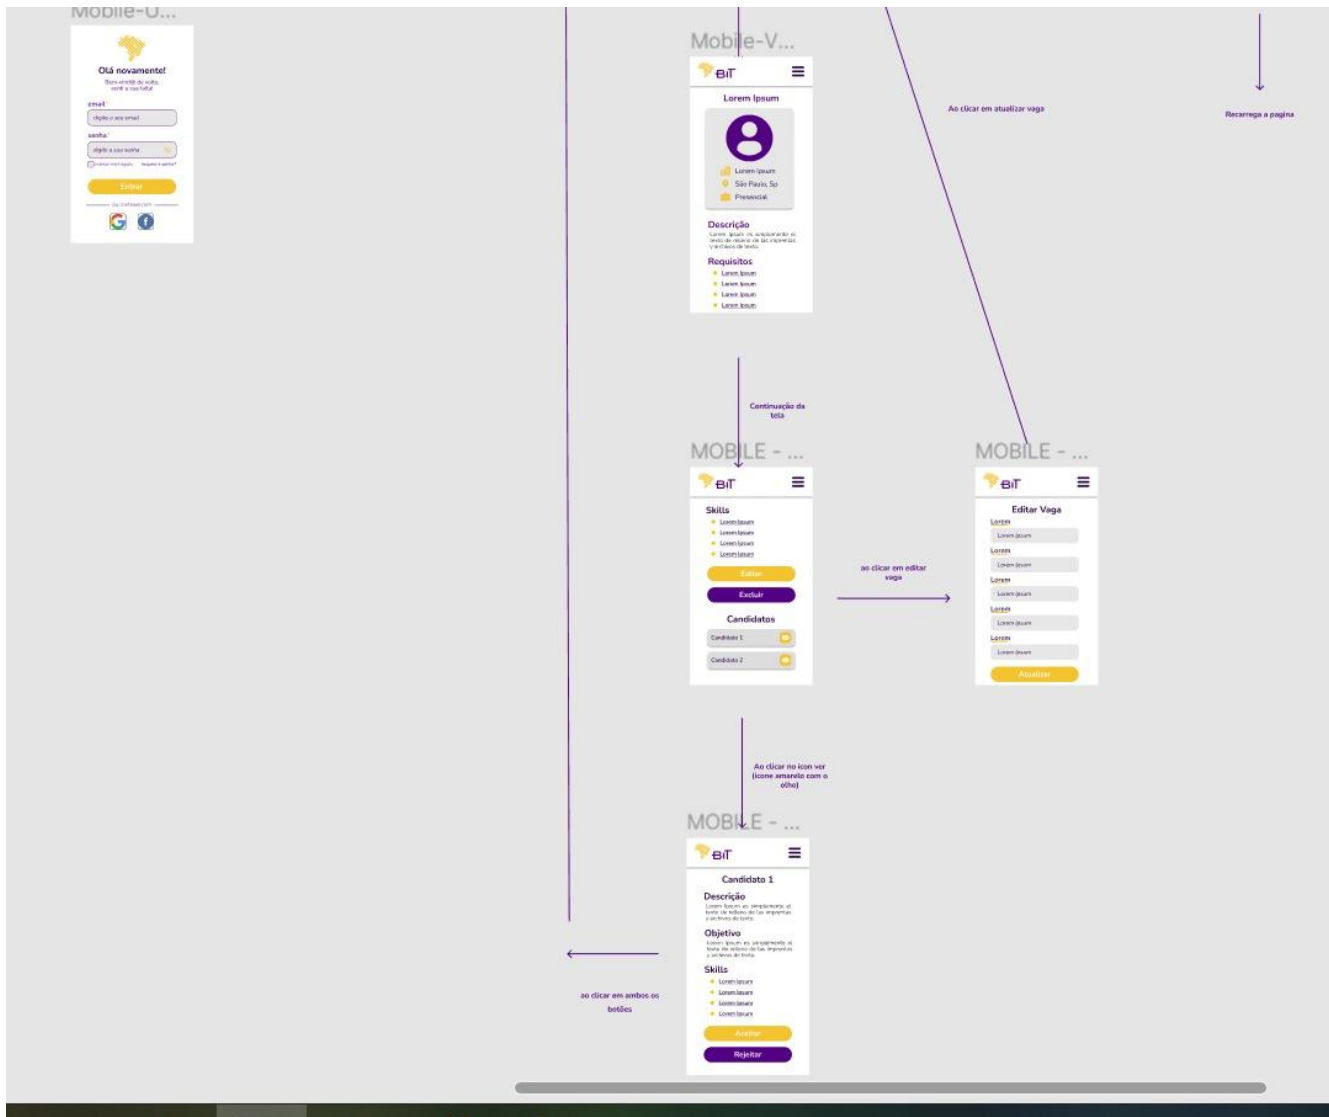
Mobile-U...

Olá novamente!
Bem-vindo de volta, sentimos a sua falta!
email*
digite o seu email
senha*
digite a sua senha
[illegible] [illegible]
Entrar
ou continue com

Mobile-V...

BiT
Lorem Ipsum
Lorem Ipsum
São Paulo, Sp
Presencial
Descrição
Lorem Ipsum es simplemente el texto de relleno de las imprentas y archivos de texto.
Requisitos
Lorem Ipsum
Lorem Ipsum
Lorem Ipsum
Lorem Ipsum

Ao clicar em atualizar vaga

Recarrega a pagina

Continuação da tela

MOBILE - ...

BiT
Skills
Lorem Ipsum
Lorem Ipsum
Lorem Ipsum
Lorem Ipsum
Editar
Excluir
Candidatos
Candidato 1
Candidato 2

ao clicar em editar vaga

MOBILE - ...

BiT
Editar Vaga
Lorem
Lorem Ipsum
Lorem
Lorem Ipsum
Lorem
Lorem Ipsum
Lorem
Lorem Ipsum
Lorem
Lorem Ipsum
Atualizar

Ao clicar no icon ver (icone amarelo com o olho)

MOBILE - ...

BiT
Candidato 1
Descrição
Lorem Ipsum es simplemente el texto de relleno de las imprentas y archivos de texto.
Objetivo
Lorem Ipsum es simplemente el texto de relleno de las imprentas y archivos de texto.
Skills
Lorem Ipsum
Lorem Ipsum
Lorem Ipsum
Lorem Ipsum
Aceitar
Rejeitar

ao clicar em ambos os botões